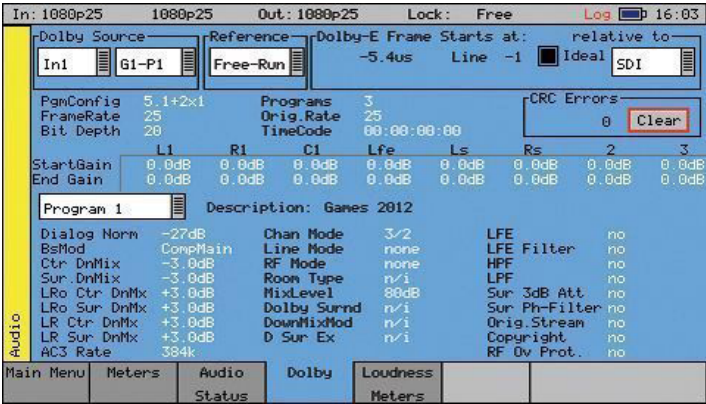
In: 1080p25 1080p25 Out: 1080p25 Lock: Free Log 16:03

Dolby Source
In1 G1-P1

Reference
Free-Run

Dolby-E Frame Starts at: relative to
-5.4us Line -1 Ideal SDI

PgmConfig 5.1+2x1
FrameRate 25
Bit Depth 20

Programs 3
Orig.Rate 25
TimeCode 00:00:00:00

CRC Errors
0 Clear

| | L1 | R1 | C1 | Lfe | Ls | Rs | 2 | 3 |
|---|---|---|---|---|---|---|---|---|
| StartGain | 0.0dB | 0.0dB | 0.0dB | 0.0dB | 0.0dB | 0.0dB | 0.0dB | 0.0dB |
| End Gain | 0.0dB | 0.0dB | 0.0dB | 0.0dB | 0.0dB | 0.0dB | 0.0dB | 0.0dB |

Program 1 Description: Games 2012

Dialog Norm -27dB
BsMod CompMain
Ctr DnMix -3.0dB
Sur.DnMix -3.0dB
LRo Ctr DnMx +3.0dB
LRo Sur DnMx +3.0dB
LR Ctr DnMx +3.0dB
LR Sur DnMx +3.0dB
AC3 Rate 384k

Chan Mode 3/2
Line Mode none
RF Mode none
Room Type n/i
MixLevel 80dB
Dolby Surnd n/i
DownMixMod n/i
D Sur Ex n/i

LFE no
LFE Filter no
HPF no
LPF no
Sur 3dB Att no
Sur Ph-Filter no
Orig.Stream no
Copyright no
RF Ov Prot. no

Audio

Main Menu | Meters | Audio Status | Dolby | Loudness Meters